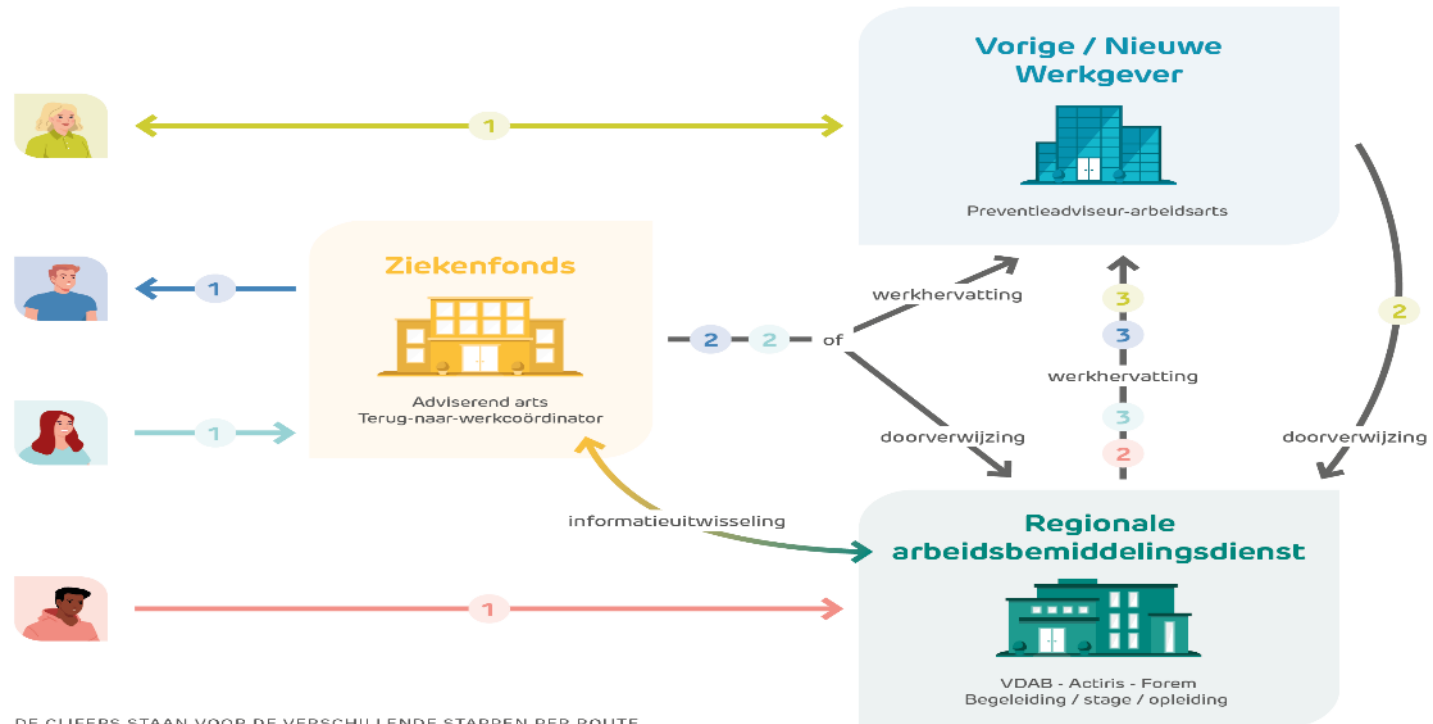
Vorige / Nieuwe Werkgever

Preventieadviseur-arbeidsarts

1

Ziekenfonds

Adviserend arts
Terug-naar-werkcoördinator

1

1

2 2 of

werkhervatting

doorverwijzing

3

3

werkhervatting

3

2

2

doorverwijzing

informatieuitwisseling

Regionale arbeidsbemiddelingsdienst

1

VDAB - Actiris - Forem
Begeleiding / stage / opleiding

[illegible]